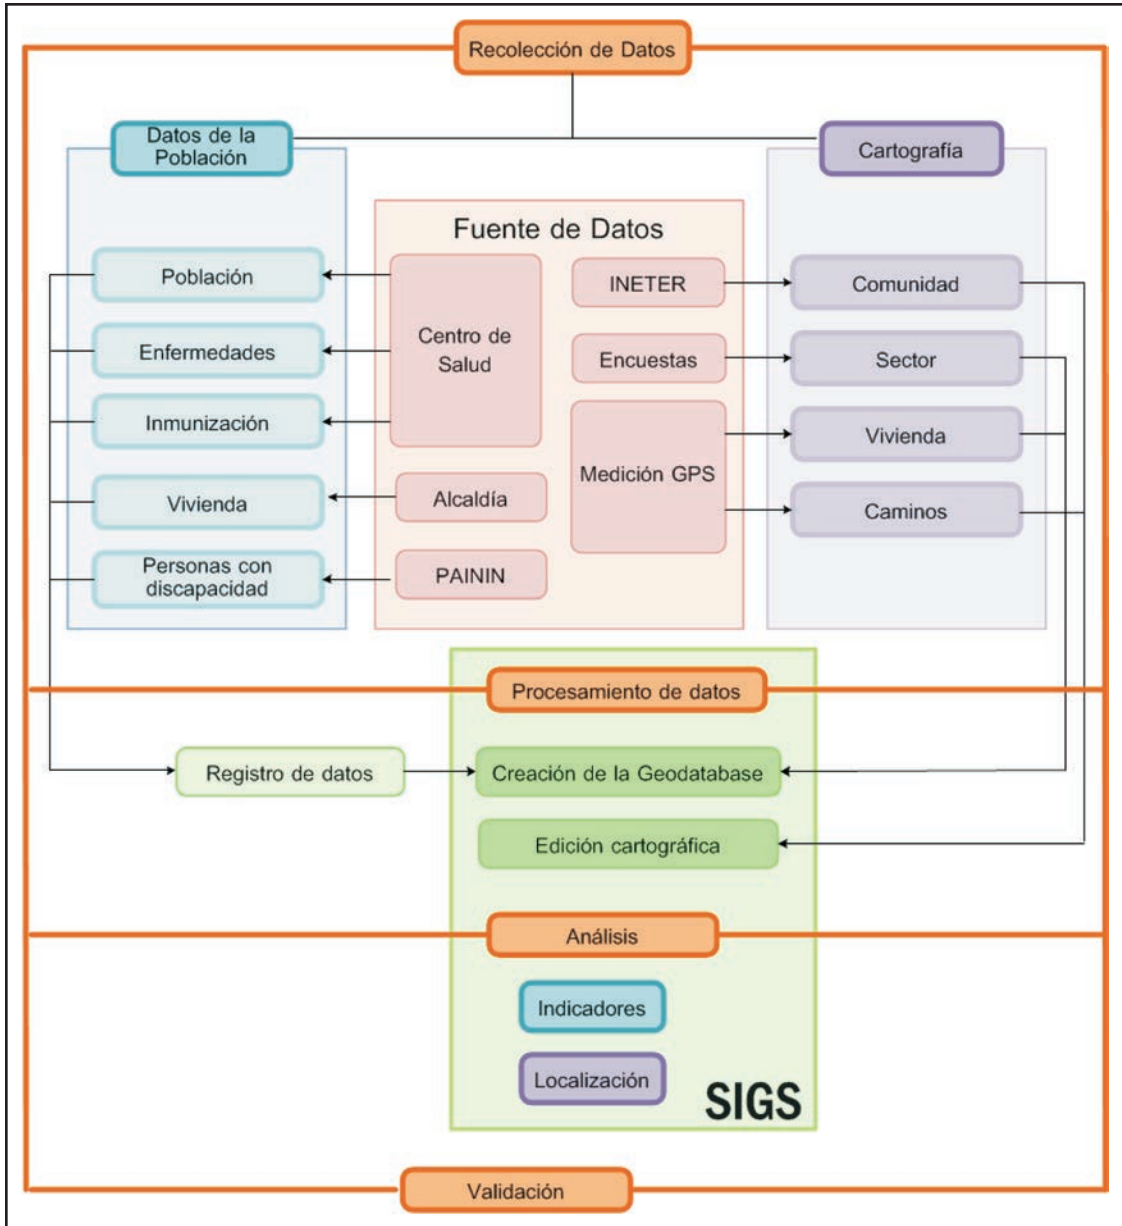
Recolección de Datos

Datos de la Población

Cartografía

Fuente de Datos

Población

Enfermedades

Inmunización

Vivienda

Personas con discapacidad

Centro de Salud

Alcaldía

PAININ

INETER

Encuestas

Medición GPS

Comunidad

Sector

Vivienda

Caminos

Procesamiento de datos

Registro de datos

Creación de la Geodatabase

Edición cartográfica

Análisis

Indicadores

Localización

SIGS

Validación